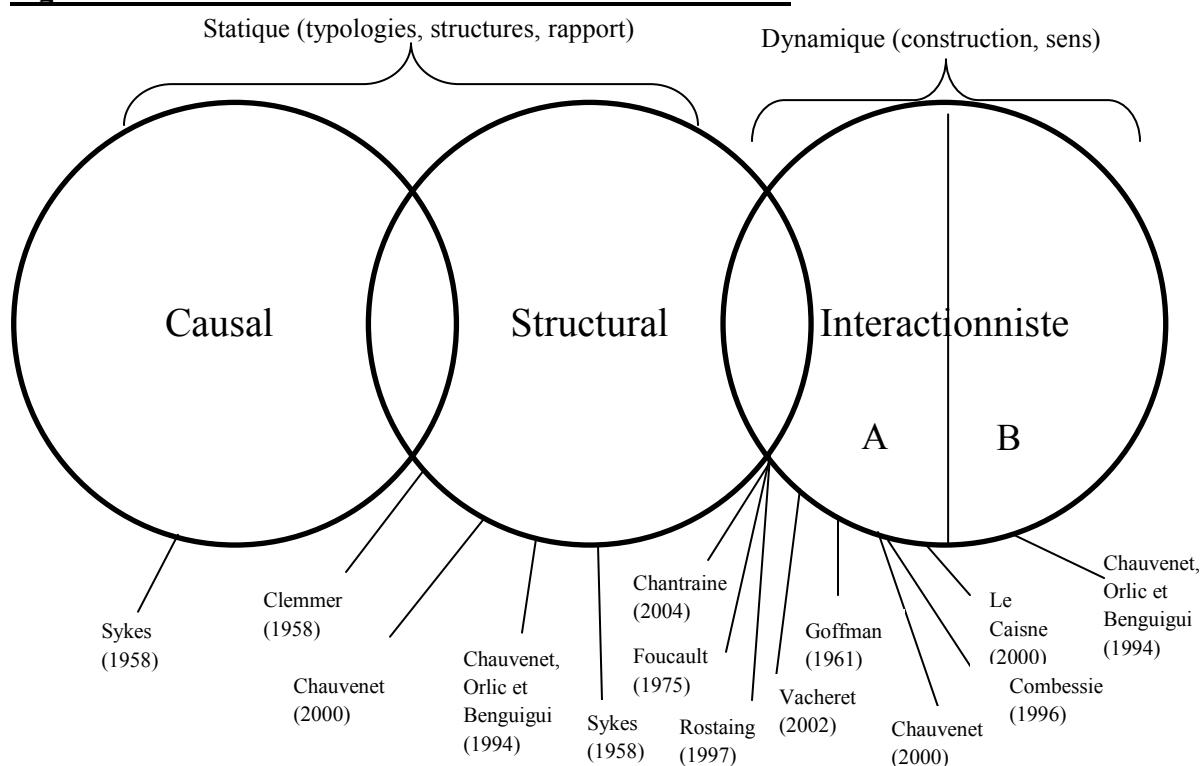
Statique (typologies, structures, rapport)

Dynamique (construction, sens)

Causal

Structural

Interactionniste

A

B

Sykes (1958)

Clemmer (1958)

Chauvenet (2000)

Chauvenet, Orlic et Benguigui (1994)

Sykes (1958)

Chantraine (2004)

Foucault (1975)

Rostaing (1997)

Vacheret (2002)

Goffman (1961)

Chauvenet (2000)

Le Caisne (2000)

Combessie (1996)

Chauvenet, Orlic et Benguigui (1994)